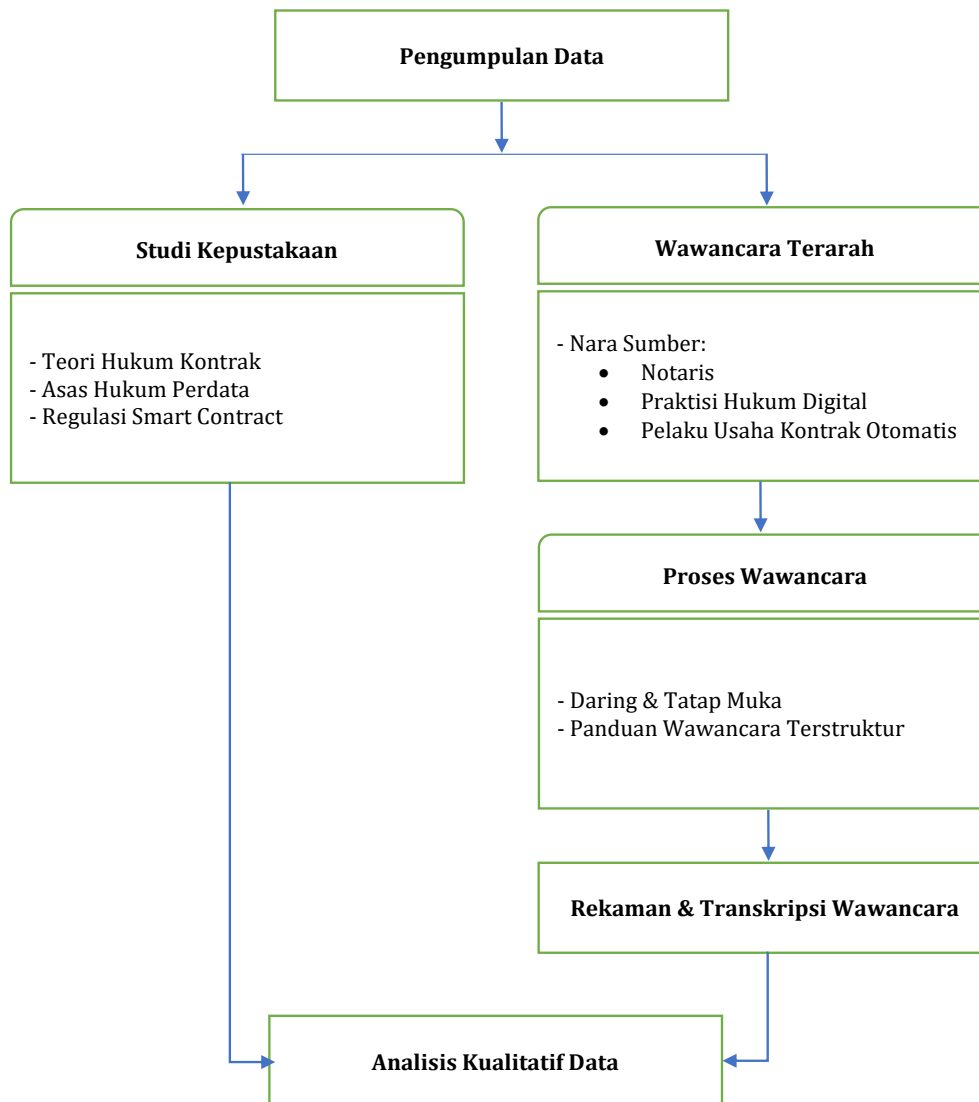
Pengumpulan Data

Studi Kepustakaan

- Teori Hukum Kontrak
- Asas Hukum Perdata
- Regulasi Smart Contract

Wawancara Terarah

- Nara Sumber:
• Notaris
• Praktisi Hukum Digital
• Pelaku Usaha Kontrak Otomatis

Proses Wawancara

- Daring & Tatap Muka
- Panduan Wawancara Terstruktur

Rekaman & Transkripsi Wawancara

Analisis Kualitatif Data